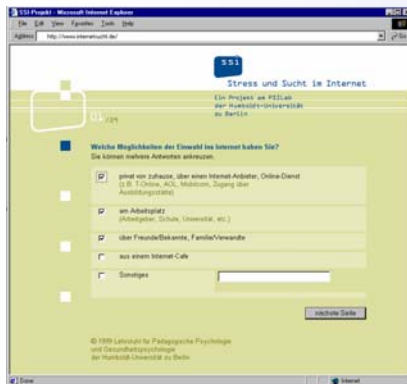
SSI-Projekt - Microsoft Internet Explorer

File Edit View Favorites Tools Help

Address http://www.internetsucht.de/

SSI

Stress und Sucht im Internet

Ein Projekt am PSILab der Humboldt-Universität zu Berlin

01/29

Welche Möglichkeiten der Einwahl ins Internet haben Sie?
Sie können mehrere Antworten ankreuzen.

privat von zuhause, über einen Internet-Anbieter, Online-Dienst (z.B. T-Online, AOL, Mobilcom, Zugang über Ausbildungsstätte)

am Arbeitsplatz (Arbeitgeber, Schule, Universität, etc.)

über Freunde/Bekannte, Familie/Verwandte

aus einem Internet-Cafe

Sonstiges

nächste Seite

© 1999 Lehrstuhl für Pädagogische Psychologie und Gesundheitspsychologie der Humboldt-Universität zu Berlin

Done

Internet